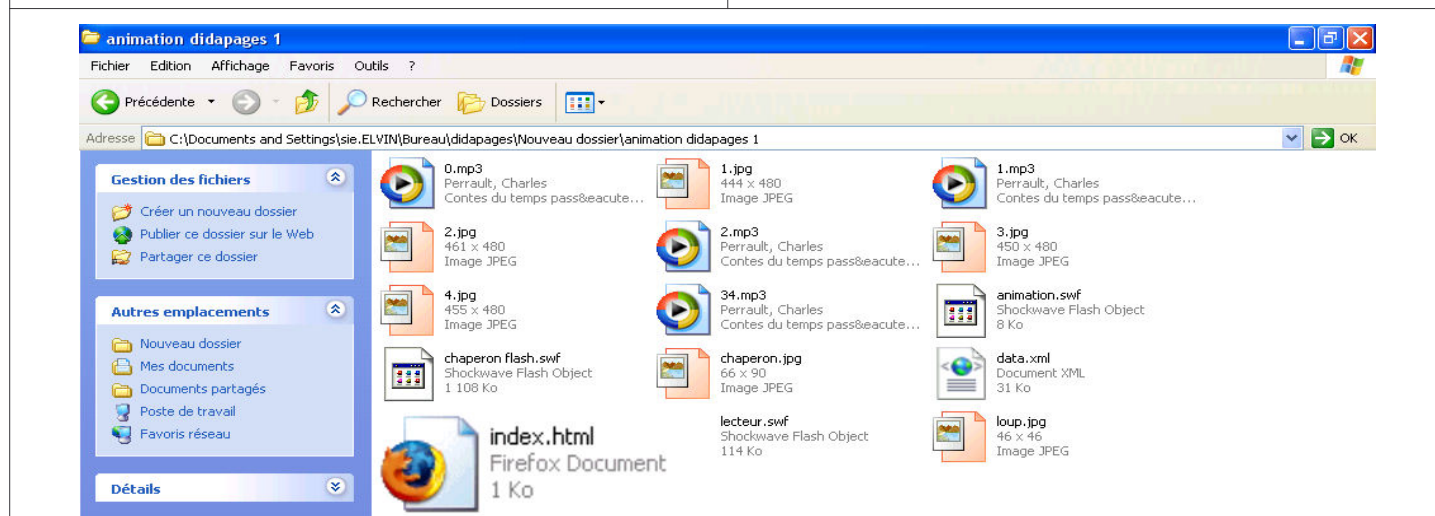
animation didapages 1

Fichier Edition Affichage Favoris Outils ?

Précédente Rechercher Dossiers

Adresse C:\Documents and Settings\sie.ELVIN\Bureau\didapages\Nouveau dossier\animation didapages 1 OK

Gestion des fichiers

Créer un nouveau dossier
Publier ce dossier sur le Web
Partager ce dossier

Autres emplacements

Nouveau dossier
Mes documents
Documents partagés
Poste de travail
Favoris réseau

Détails

0.mp3
Perrault, Charles
Contes du temps pass&eacute...

1.jpg
444 x 480
Image JPEG

1.mp3
Perrault, Charles
Contes du temps pass&eacute...

2.jpg
461 x 480
Image JPEG

2.mp3
Perrault, Charles
Contes du temps pass&eacute...

3.jpg
450 x 480
Image JPEG

4.jpg
455 x 480
Image JPEG

34.mp3
Perrault, Charles
Contes du temps pass&eacute...

animation.swf
Shockwave Flash Object
8 Ko

chaperon flash.swf
Shockwave Flash Object
1 108 Ko

chaperon.jpg
66 x 90
Image JPEG

data.xml
Document XML
31 Ko

index.html
Firefox Document
1 Ko

lecteur.swf
Shockwave Flash Object
114 Ko

loup.jpg
46 x 46
Image JPEG